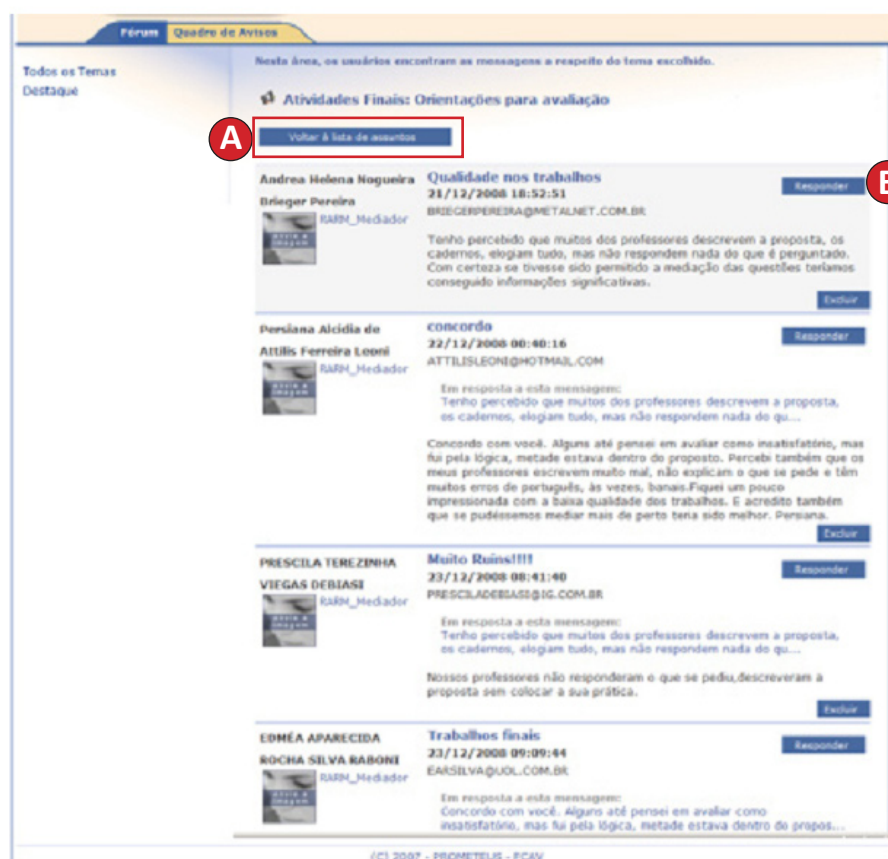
Fórum Quadro de Avisos

Todos os Temas
Destaque

Nesta área, os usuários encontram as mensagens a respeito do tema escolhido.

Atividades Finais: Orientações para avaliação

A

Voltar à lista de assuntos

Andrea Helena Nogueira Brieger Pereira
RARM_Mediador

Qualidade nos trabalhos
21/12/2008 18:52:51
BRIEGERPEREIRA@METALNET.COM.BR

Responder

B

Tenho percebido que muitos dos professores descrevem a proposta, os cadernos, elogiam tudo, mas não respondem nada do que é perguntado. Com certeza se tivesse sido permitido a mediação das questões teríamos conseguido informações significativas.

Excluir

Persiana Alcidia de Attilis Ferreira Leoni
RARM_Mediador

concordo
22/12/2008 00:40:16
ATTILISLEONI@HOTMAIL.COM

Responder

Em resposta a esta mensagem:
Tenho percebido que muitos dos professores descrevem a proposta, os cadernos, elogiam tudo, mas não respondem nada do qu...

Concordo com você. Alguns até pensei em avaliar como insatisfatório, mas fui pela lógica, metade estava dentro do proposto. Percebi também que os meus professores escrevem muito mal, não explicam o que se pede e têm muitos erros de português, às vezes, banais.Fiquei um pouco impressionada com a baixa qualidade dos trabalhos. E acredito também que se pudéssemos mediar mais de perto teria sido melhor. Persiana.

Excluir

PRESCILA TEREZINHA VIEGAS DEBIASI
RARM_Mediador

Muito Ruins!!!!
23/12/2008 08:41:40
PRESCILADEBIASI@IG.COM.BR

Responder

Em resposta a esta mensagem:
Tenho percebido que muitos dos professores descrevem a proposta, os cadernos, elogiam tudo, mas não respondem nada do qu...

Nossos professores não responderam o que se pediu,descreveram a proposta sem colocar a sua prática.

Excluir

EDMÉA APARECIDA ROCHA SILVA RABONI
RARM_Mediador

Trabalhos finais
23/12/2008 09:09:44
EARSILVA@UOL.COM.BR

Responder

Em resposta a esta mensagem:
Concordo com você. Alguns até pensei em avaliar como insatisfatório, mas fui pela lógica, metade estava dentro do propos...

(C) 2007 - PROMETEUS - ECAV